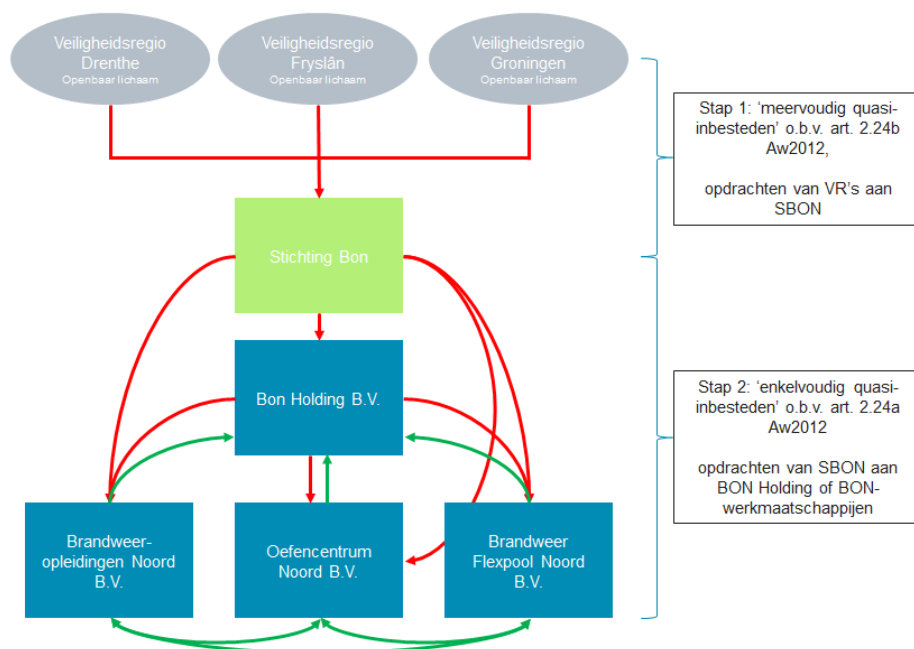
Veiligheidsregio Drenthe
Openbaar lichaam

Veiligheidsregio Fryslân
Openbaar lichaam

Veiligheidsregio Groningen
Openbaar lichaam

Stap 1: 'meervoudig quasi-inbesteden' o.b.v. art. 2.24b Aw2012,

opdrachten van VR's aan SBON

Stichting Bon

Bon Holding B.V.

Stap 2: 'enkelvoudig quasi-inbesteden' o.b.v. art. 2.24a Aw2012

opdrachten van SBON aan BON Holding of BON-werkmaatschappijen

Brandweeropleidingen Noord B.V.

Oefencentrum Noord B.V.

Brandweer Flexpool Noord B.V.